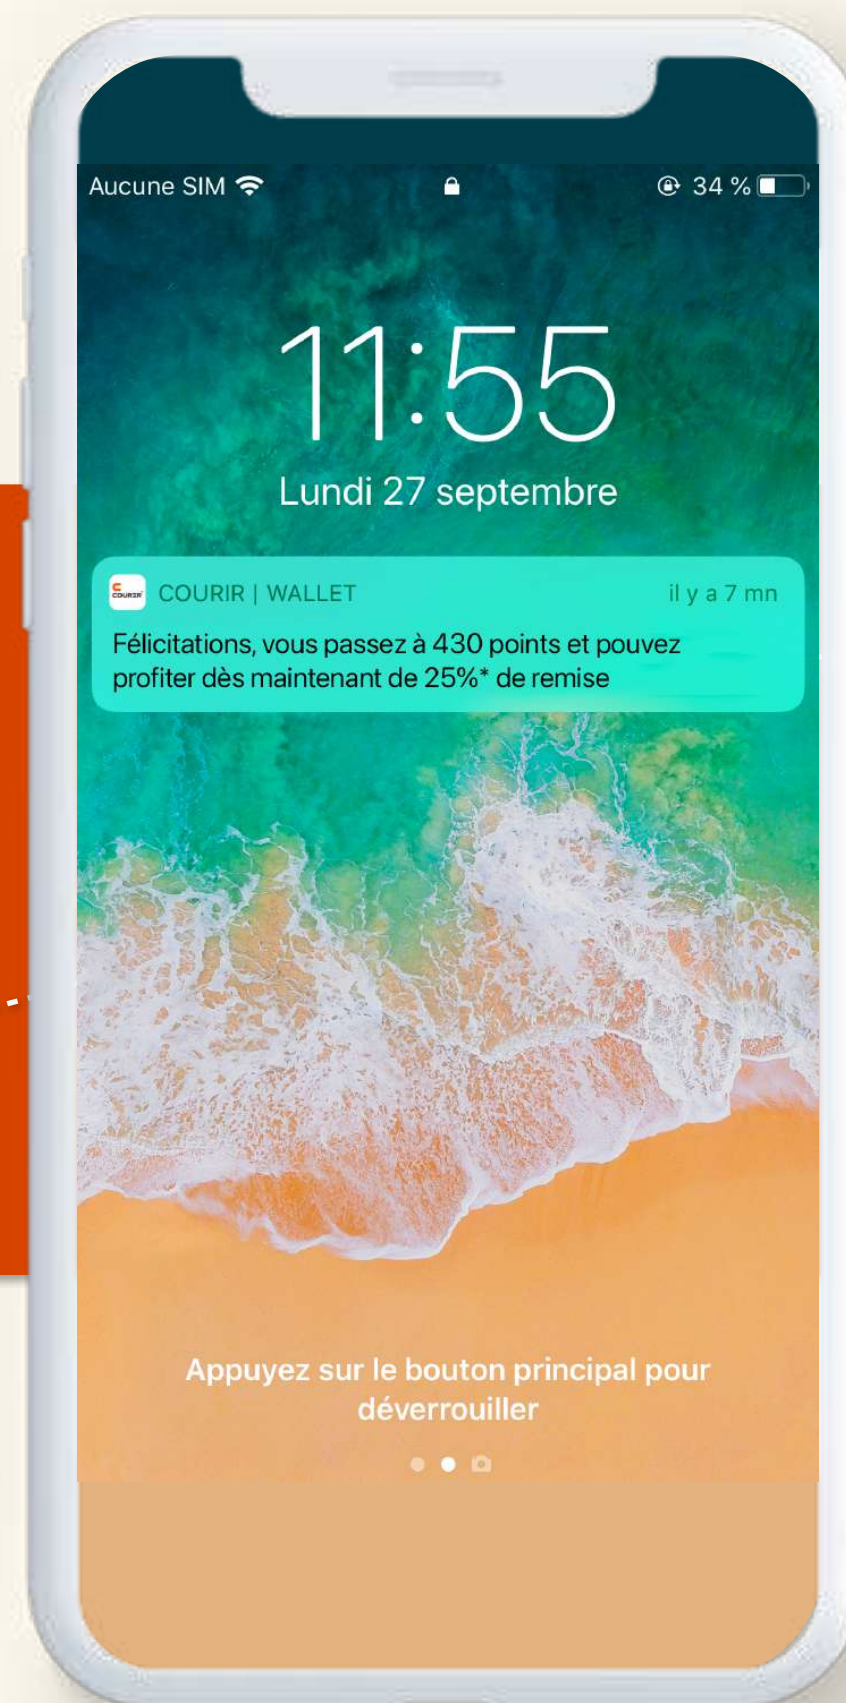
Aucune SIM

34 %

11:55

Lundi 27 septembre

COURIR

COURIR | WALLET

il y a 7 mn

Félicitations, vous passez à 430 points et pouvez profiter dès maintenant de 25%* de remise

Appuyez sur le bouton principal pour déverrouiller